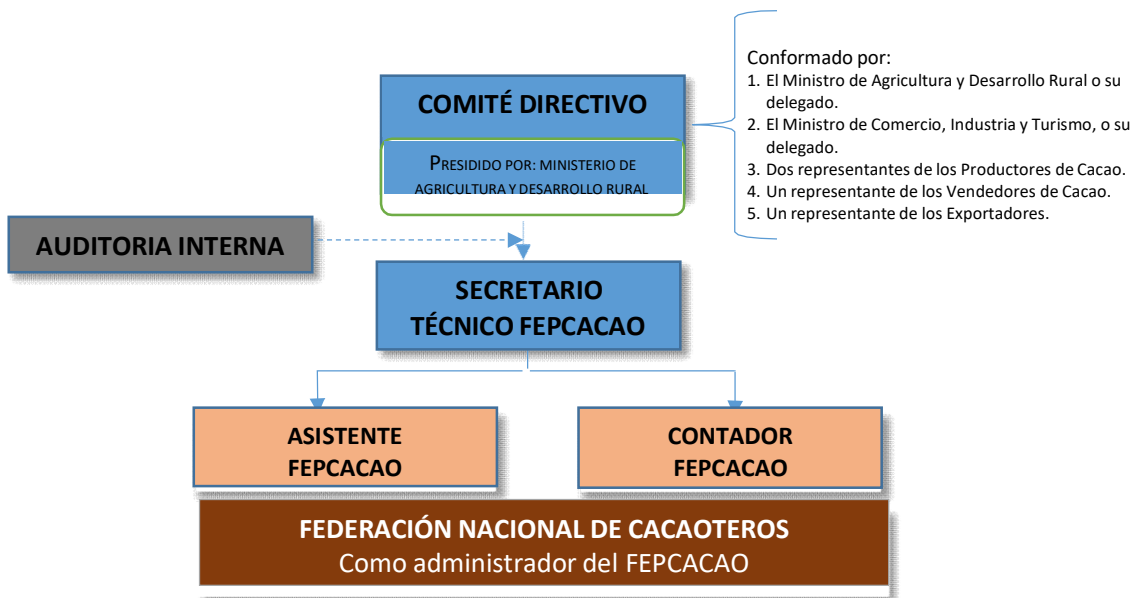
COMITÉ DIRECTIVO

PRESIDIDO POR: MINISTERIO DE AGRICULTURA Y DESARROLLO RURAL

Conformado por:
1. El Ministro de Agricultura y Desarrollo Rural o su delegado.
2. El Ministro de Comercio, Industria y Turismo, o su delegado.
3. Dos representantes de los Productores de Cacao.
4. Un representante de los Vendedores de Cacao.
5. Un representante de los Exportadores.

AUDITORIA INTERNA

SECRETARIO TÉCNICO FEPCACAO

ASISTENTE FEPCACAO

CONTADOR FEPCACAO

FEDERACIÓN NACIONAL DE CACAOTEROS
Como administrador del FEPCACAO